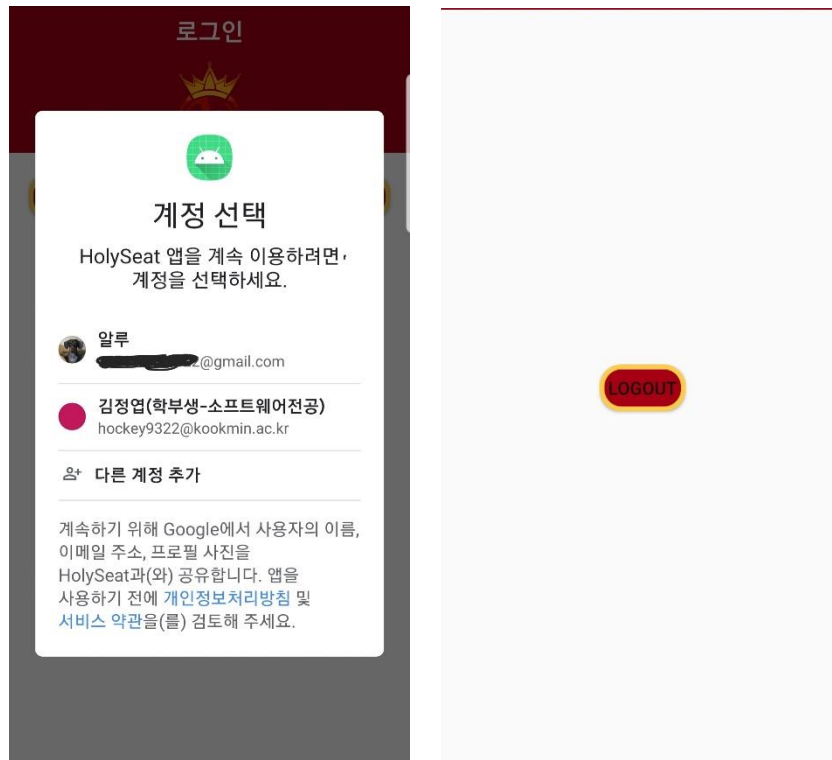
로그인

계정 선택

HolySeat 앱을 계속 이용하려면 계정을 선택하세요.

알루
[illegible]@gmail.com

김정엽(학부생-소프트웨어전공)
hockey9322@kookmin.ac.kr

다른 계정 추가

계속하기 위해 Google에서 사용자의 이름, 이메일 주소, 프로필 사진을 HolySeat과(와) 공유합니다. 앱을 사용하기 전에 개인정보처리방침 및 서비스 약관을(를) 검토해 주세요.

LOGOUT